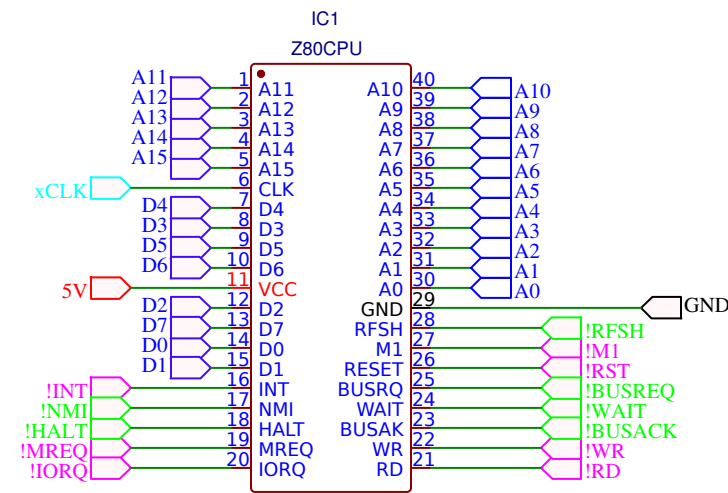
IC1
Z80CPU

A11 1 A11
A12 2 A12
A13 3 A13
A14 4 A14
A15 5 A15
xCLK 6 CLK
D4 7 D4
D3 8 D3
D5 9 D5
D6 10 D6
5V 11 VCC
D2 12 D2
D7 13 D7
D0 14 D0
D1 15 D1
!INT 16 INT
!NMI 17 NMI
!HALT 18 HALT
!MREQ 19 MREQ
!IORQ 20 IORQ

A10 40 A10
A9 39 A9
A8 38 A8
A7 37 A7
A6 36 A6
A5 35 A5
A4 34 A4
A3 33 A3
A2 32 A2
A1 31 A1
A0 30 A0
GND 29 GND
RFSH 28 !RFSH
M1 27 !M1
RESET 26 !RST
BUSRQ 25 !BUSREQ
WAIT 24 !WAIT
BUSAK 23 !BUSACK
WR 22 !WR
RD 21 !RD